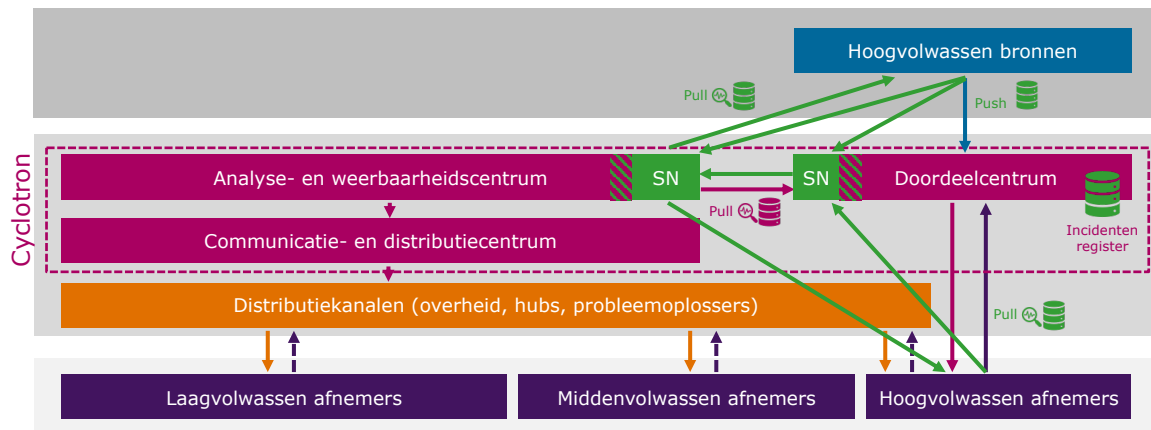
Hoogvolwassen bronnen

Pull

Push

Cyclotron

Analyse- en weerbaarheidscentrum

SN

SN

Doordeelcentrum

Pull

Incidenten register

Communicatie- en distributiecentrum

Distributiekanalen (overheid, hubs, probleemoplossers)

Pull

Laagvolwassen afnemers

Middenvolwassen afnemers

Hoogvolwassen afnemers